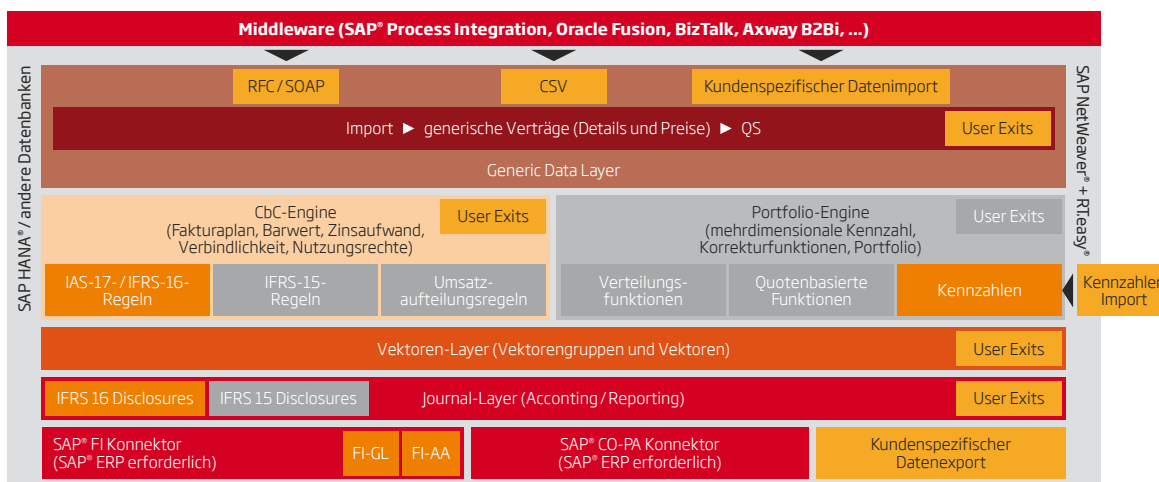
Middleware (SAP® Process Integration, Oracle Fusion, BizTalk, Axway B2Bi, ...)

SAP HANA® / andere Datenbanken

SAP NetWeaver® + RTeasy®

RFC / SOAP

CSV

Kundenspezifischer Datenimport

Import ► generische Verträge (Details und Preise) ► QS

User Exits

Generic Data Layer

CbC-Engine (Fakturaplan, Barwert, Zinsaufwand, Verbindlichkeit, Nutzungsrechte)

User Exits

IAS-17- / IFRS-16-Regeln

IFRS-15-Regeln

Umsatzaufteilungsregeln

Portfolio-Engine (mehrdimensionale Kennzahl, Korrekturfunktionen, Portfolio)

User Exits

Verteilungsfunktionen

Quotenbasierte Funktionen

Kennzahlen

Kennzahlen Import

Vektoren-Layer (Vektorengruppen und Vektoren)

User Exits

IFRS 16 Disclosures

IFRS 15 Disclosures

Journal-Layer (Accounting / Reporting)

User Exits

SAP® FI Konnektor (SAP® ERP erforderlich)

FI-GL

FI-AA

SAP® CO-PA Konnektor (SAP® ERP erforderlich)

Kundenspezifischer Datenexport